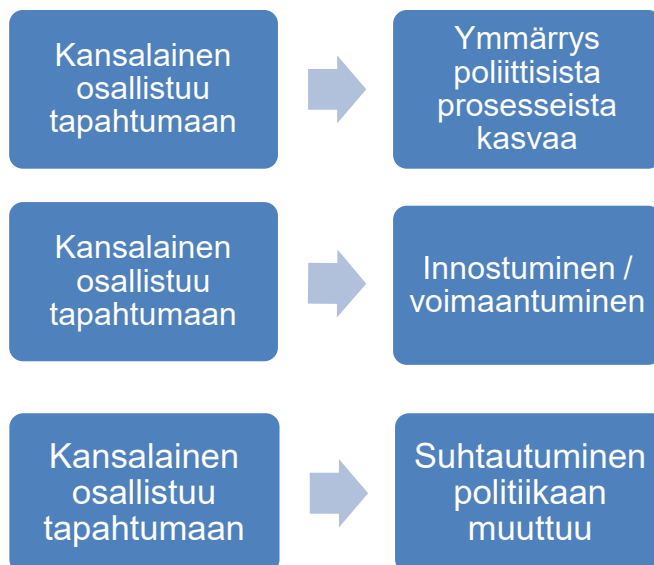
Kansalainen osallistuu tapahtumaan

Ymmärrys poliittisista prosesseista kasvaa

Kansalainen osallistuu tapahtumaan

Innostuminen / voimaantuminen

Kansalainen osallistuu tapahtumaan

Suhtautuminen politiikaan muuttuu